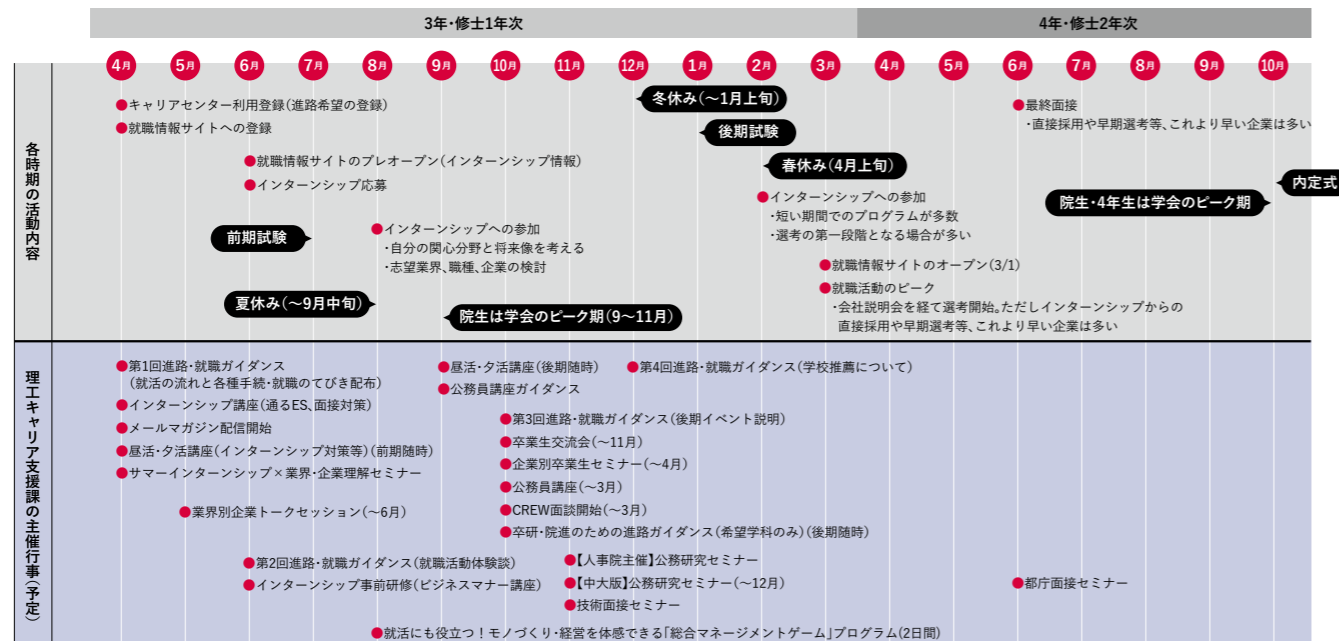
3年・修士1年次

4年・修士2年次

4月 5月 6月 7月 8月 9月 10月 11月 12月 1月 2月 3月 4月 5月 6月 7月 8月 9月 10月

各時期の活動内容

キャリアセンター利用登録(進路希望の登録)

就職情報サイトへの登録

就職情報サイトのプレオープン(インターンシップ情報)

インターンシップ応募

前期試験

インターンシップへの参加
・自分の関心分野と将来像を考える
・志望業界、職種、企業の検討

夏休み(〜9月中旬)

院生は学会のピーク期(9〜11月)

冬休み(〜1月上旬)

後期試験

春休み(4月上旬)

インターンシップへの参加
・短い期間でのプログラムが多数
・選考の第一段階となる場合が多い

就職情報サイトのオープン(3/1)

就職活動のピーク
・会社説明会を経て選考開始。ただしインターンシップからの直接採用や早期選考等、これより早い企業は多い

最終面接
・直接採用や早期選考等、これより早い企業は多い

院生・4年生は学会のピーク期

内定式

理工キャリア支援課の主催行事(予定)

第1回進路・就職ガイダンス
(就活の流れと各種手続・就職のてびき配布)

インターンシップ講座(通るES、面接対策)

メールマガジン配信開始

昼活・夕活講座(インターンシップ対策等)(前期随時)

サマーインターンシップ×業界・企業理解セミナー

業界別企業トークセッション(〜6月)

第2回進路・就職ガイダンス(就職活動体験談)

インターンシップ事前研修(ビジネスマナー講座)

昼活・夕活講座(後期随時)

公務員講座ガイダンス

第4回進路・就職ガイダンス(学校推薦について)

第3回進路・就職ガイダンス(後期イベント説明)

卒業生交流会(〜11月)

企業別卒業生セミナー(〜4月)

公務員講座(〜3月)

CREW面談開始(〜3月)

卒研・院進のための進路ガイダンス(希望学科のみ)(後期随時)

【人事院主催】公務研究セミナー

【中大版】公務研究セミナー(〜12月)

技術面接セミナー

都庁面接セミナー

就活にも役立つ!モノづくり・経営を体感できる「総合マネージメントゲーム」プログラム(2日間)